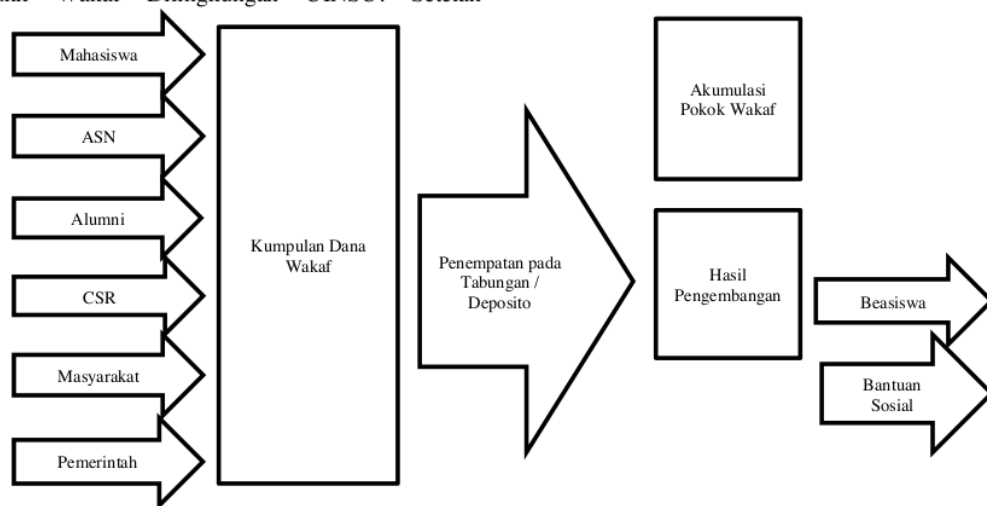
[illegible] Wakaf Dilingkungan UINSU. Setelah

Mahasiswa

ASN

Alumni

CSR

Masyarakat

Pemerintah

Kumpulan Dana Wakaf

Penempatan pada Tabungan / Deposito

Akumulasi Pokok Wakaf

Hasil Pengembangan

Beasiswa

Bantuan Sosial